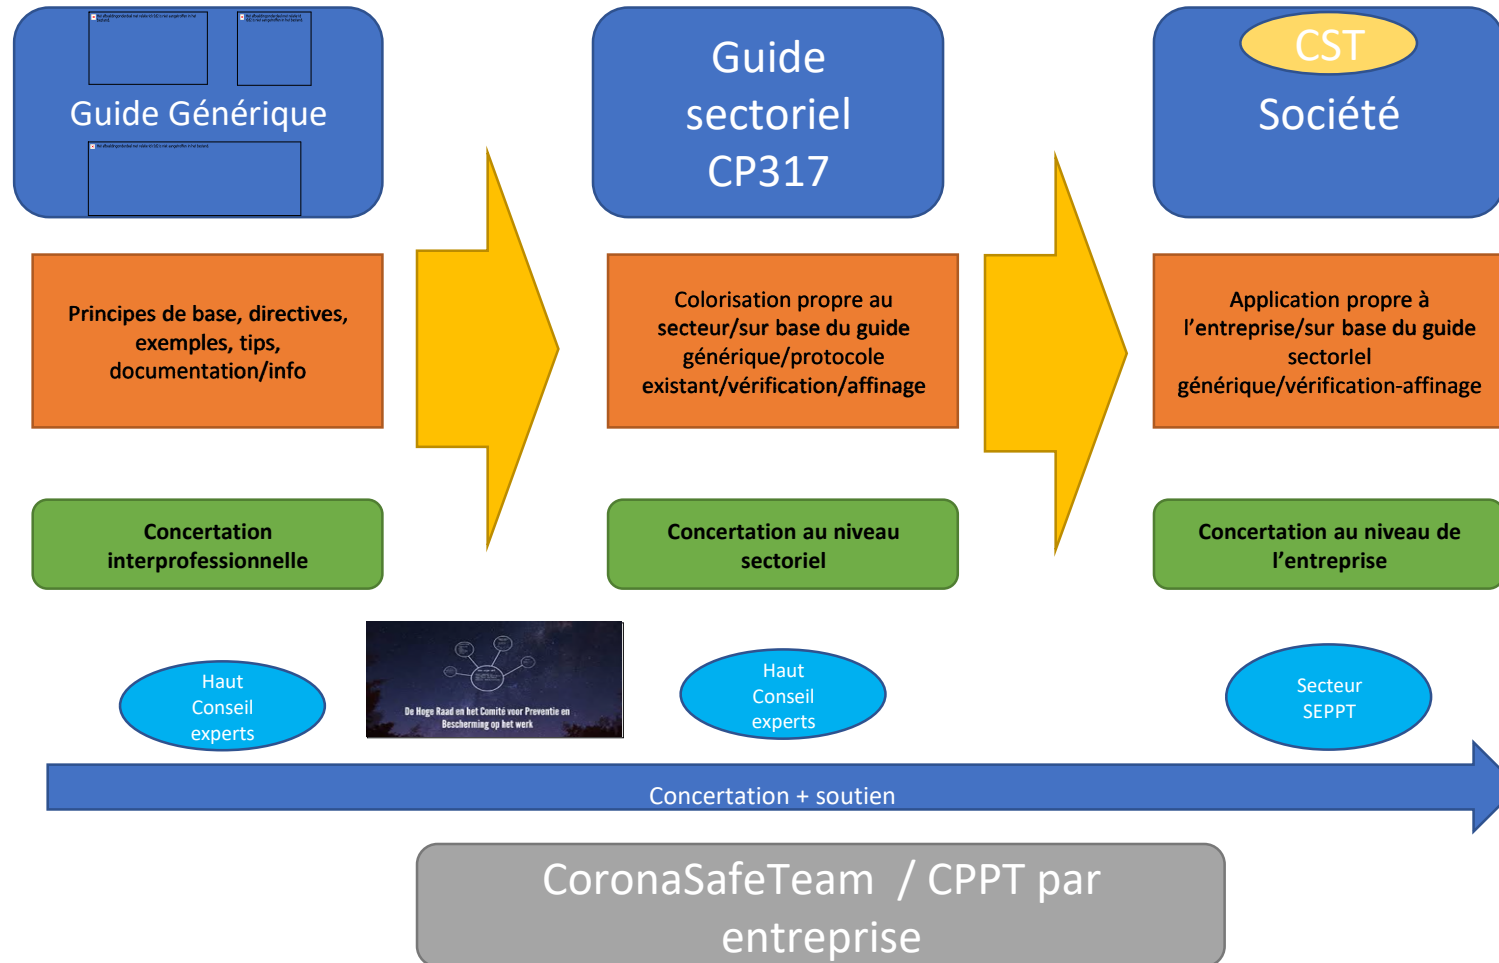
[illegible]

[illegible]

Guide Générique

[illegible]

Guide sectoriel CP317

CST

Société

Principes de base, directives, exemples, tips, documentation/info

Colorisation propre au secteur/sur base du guide générique/protocole existant/vérification/affinage

Application propre à l'entreprise/sur base du guide sectorIel générique/vérification-affinage

Concertation interprofessionnelle

Concertation au niveau sectoriel

Concertation au niveau de l'entreprise

Haut Conseil experts

De Hoge Raad en het Comité voor Preventie en Bescherming op het werk

Haut Conseil experts

Secteur SEPPT

Concertation + soutien

CoronaSafeTeam / CPPT par entreprise